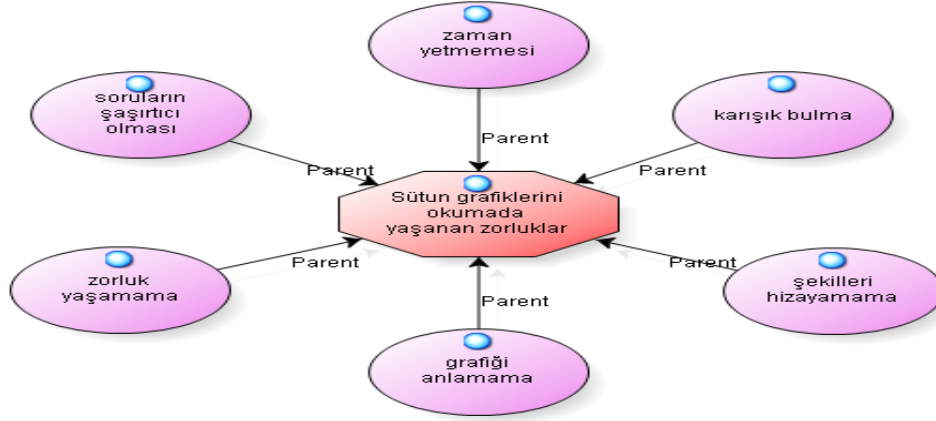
zaman yetmemesi

soruların şaşırtıcı olması

karışık bulma

Parent

Parent

Parent

Sütun grafiklerini okumada yaşanan zorluklar

zorluk yaşamama

Parent

Parent

şekilleri hizayamama

Parent

grafiği anlamama